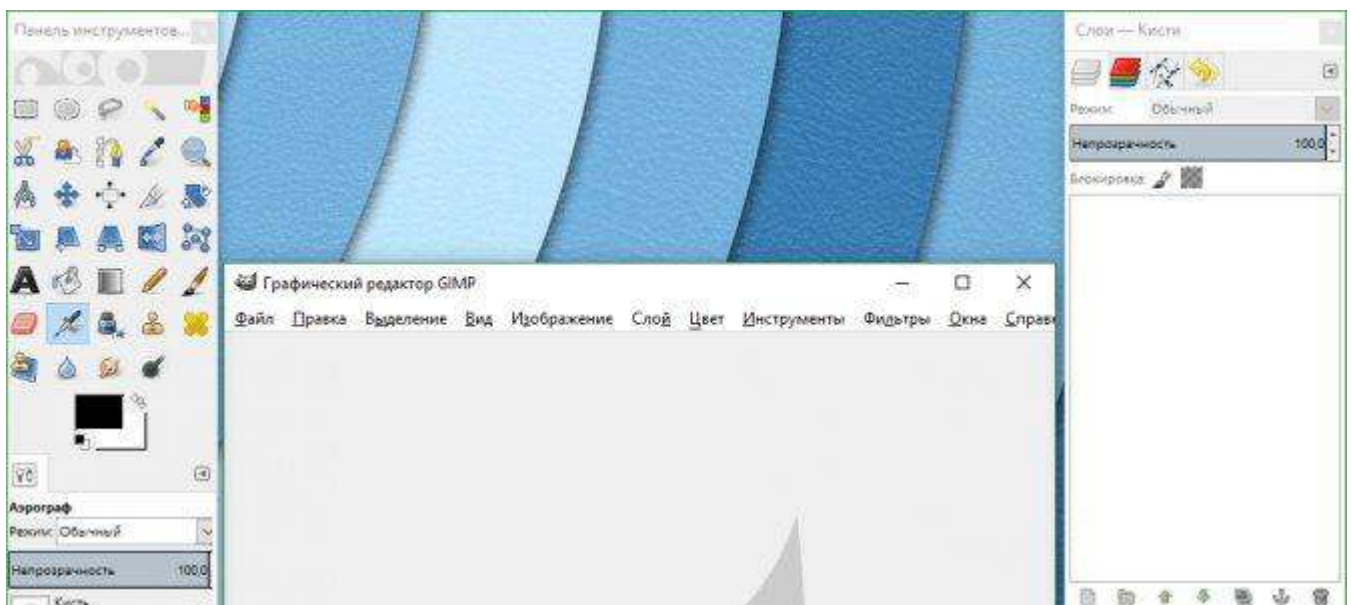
Панель инструментов...

Аэрограф
Режим: Обычный
Непрозрачность 100,0
Кисть

Графический редактор GIMP
Файл Правка Выделение Вид Изображение Слой Цвет Инструменты Фильтры Окна Справ

Слои — Кисти
Режим: Обычный
Непрозрачность 100,0
Блокировка: